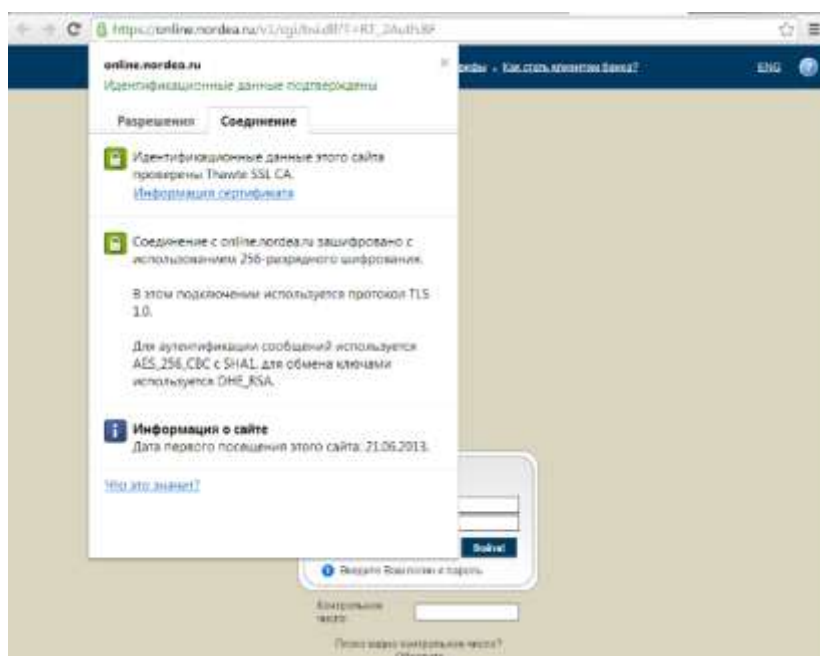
https://online.nordea.ru/v1/cgi/bsi.dll?T=RT_2Auth.BF

online.nordea.ru
Идентификационные данные подтверждены

Разрешения | Соединение

Идентификационные данные этого сайта проверены Thawte SSL CA.
Информация сертификата

Соединение с online.nordea.ru зашифровано с использованием 256-разрядного шифрования.

В этом подключении используется протокол TLS 1.0.

Для аутентификации сообщений используется AES_256_CBC с SHA1, для обмена ключами используется DHE_RSA.

Информация о сайте
Дата первого посещения этого сайта: 21.06.2013.

Что это значит?

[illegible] · Как стать клиентом банка?

ENG

Войти

Введите Ваш логин и пароль

Контрольное число:

Плохо видно контрольное число?
Обновить